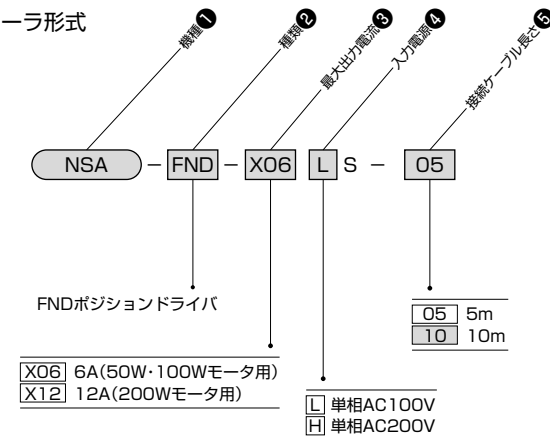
ーラ形式

機種❶
種類❷
最大出力電流❸
入力電源❹
接続ケーブル長さ❺

NSA − FND − X06 L S − 05

FNDポジションドライバ

X06 6A(50W・100Wモータ用)
X12 12A(200Wモータ用)

L 単相AC100V
H 単相AC200V

05 5m
10 10m